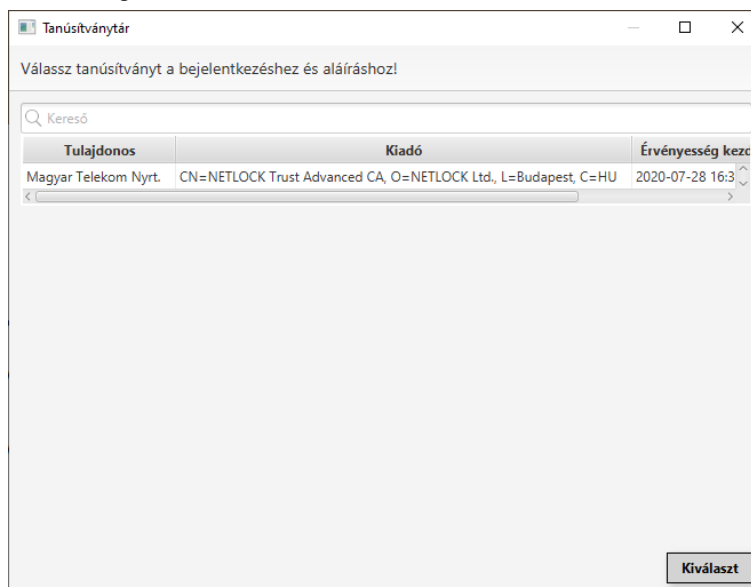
Tanúsítványtár

Válassz tanúsítványt a bejelentkezéshez és aláíráshoz!

Kereső

| Tulajdonos | Kiadó | Érvényesség kezd |
|---|---|---|
| Magyar Telekom Nyrt. | CN=NETLOCK Trust Advanced CA, O=NETLOCK Ltd., L=Budapest, C=HU | 2020-07-28 16:3 |

Kiválaszt